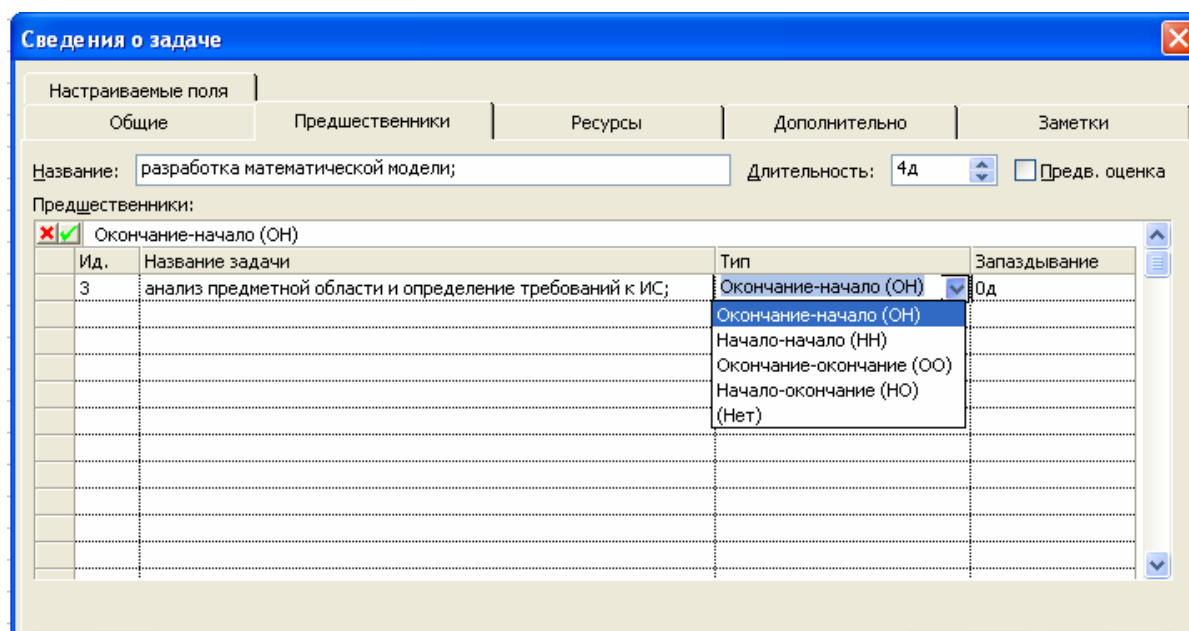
Сведения о задаче

Настраиваемые поля

Общие | Предшественники | Ресурсы | Дополнительно | Заметки

Название: разработка математической модели;

Длительность: 4д

Предв. оценка

Предшественники:

Окончание-начало (ОН)

| | Ид. | Название задачи | Тип | Запаздывание |
|---|---|---|---|---|
| | 3 | анализ предметной области и определение требований к ИС; | Окончание-начало (ОН) | 0д |

Окончание-начало (ОН)
Начало-начало (НН)
Окончание-окончание (ОО)
Начало-окончание (НО)
(Нет)